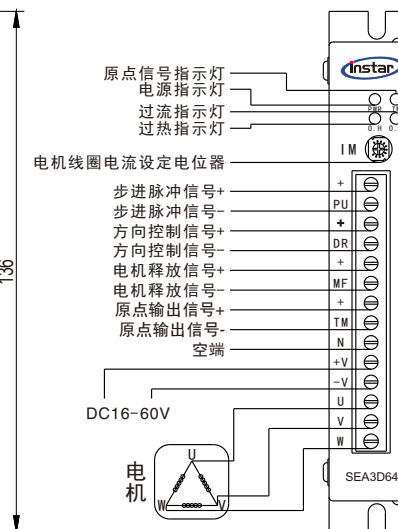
136

原点信号指示灯
电源指示灯
过流指示灯
过热指示灯
电机线圈电流设定电位器
步进脉冲信号+
步进脉冲信号-
方向控制信号+
方向控制信号-
电机释放信号+
电机释放信号-
原点输出信号+
原点输出信号-
空端
DC16-60V
电机

Instar
PWR
O.H
O.
IM
+
PU
+
DR
+
MF
+
TM
N
+V
-V
U
V
W
SEA3D64

U
V
W